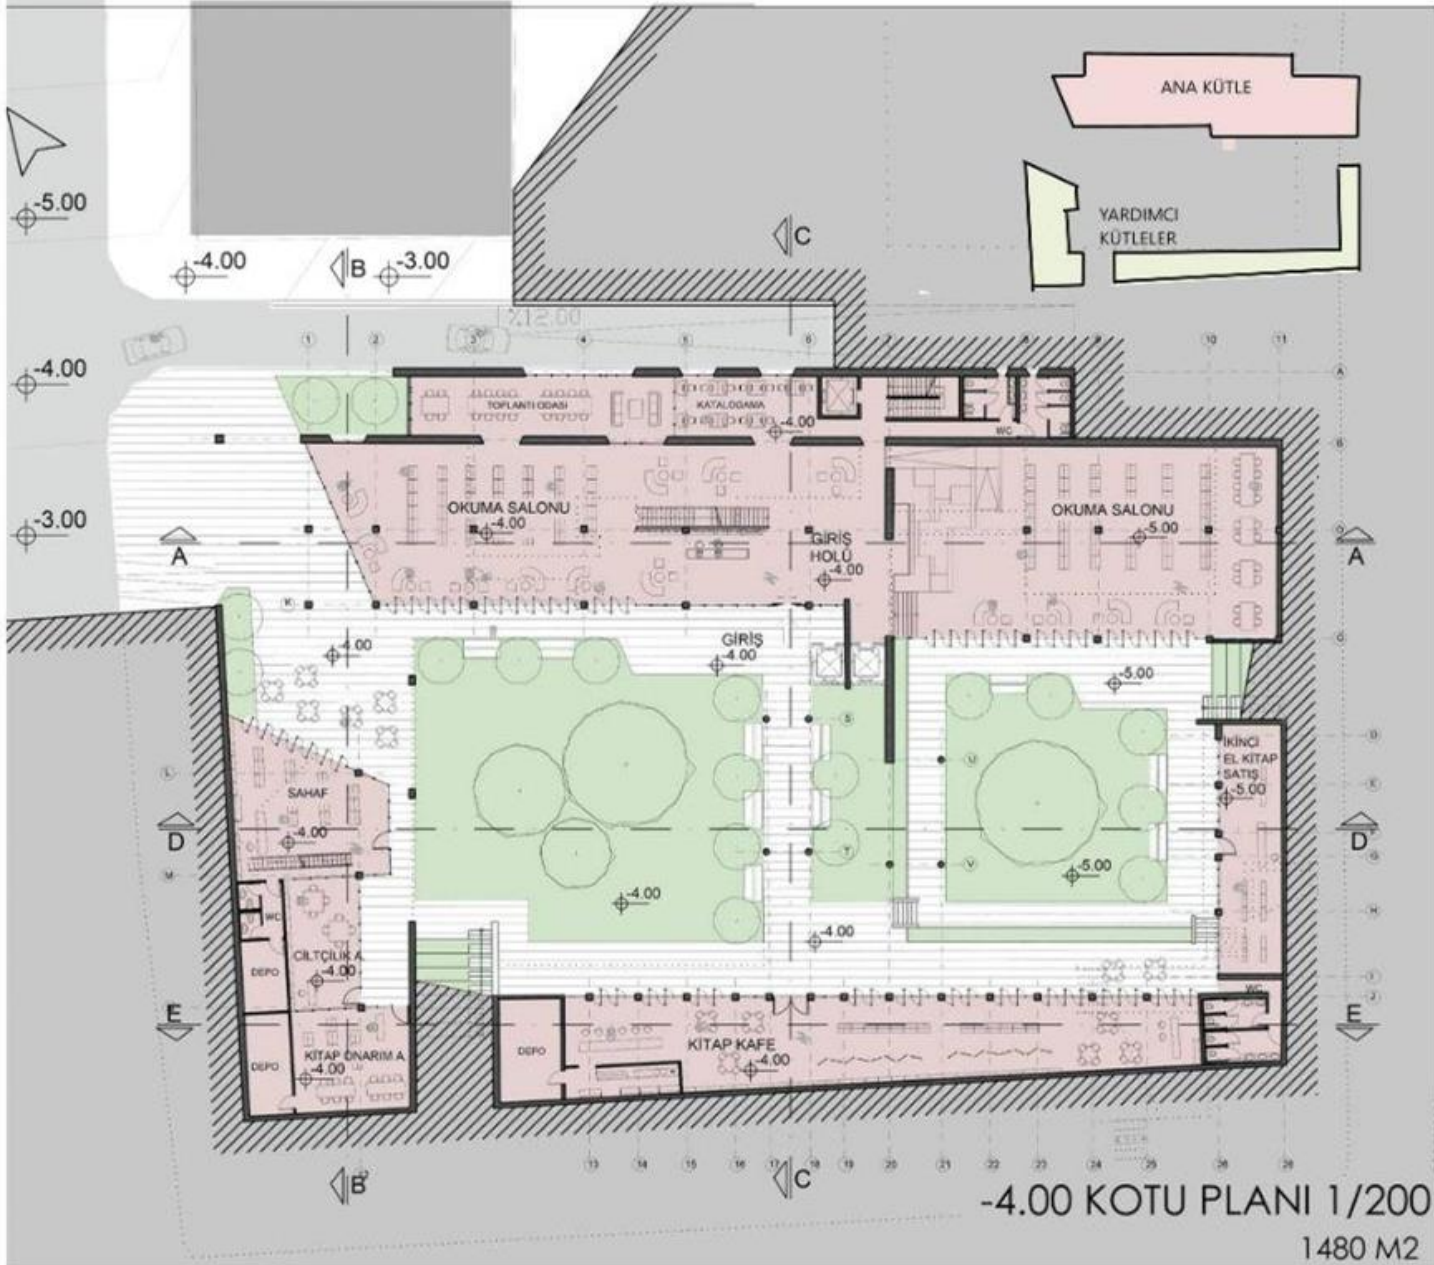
ANA KÜTLE

YARDIMCI KÜTLELER

-5.00

-4.00

B -3.00

C

%12.00

-4.00

-3.00

TOPLANTI ODASI

KATALOGAMA

-4.00

WC

OKUMA SALONU
-4.00

GİRİŞ HOLÜ
-4.00

OKUMA SALONU
-5.00

A

A

-4.00

GİRİŞ
-4.00

-5.00

İKİNCİ EL KİTAP SATIŞ
-5.00

SAHAF
-4.00

D

D

-5.00

-4.00

WC

DEPO

CİLTÇİLİK A.
-4.00

-4.00

E

E

WC

DEPO

KİTAP ONARIM A.
-4.00

DEPO

KİTAP KAFE
-4.00

B

C

-4.00 KOTU PLANI 1/200
1480 M2